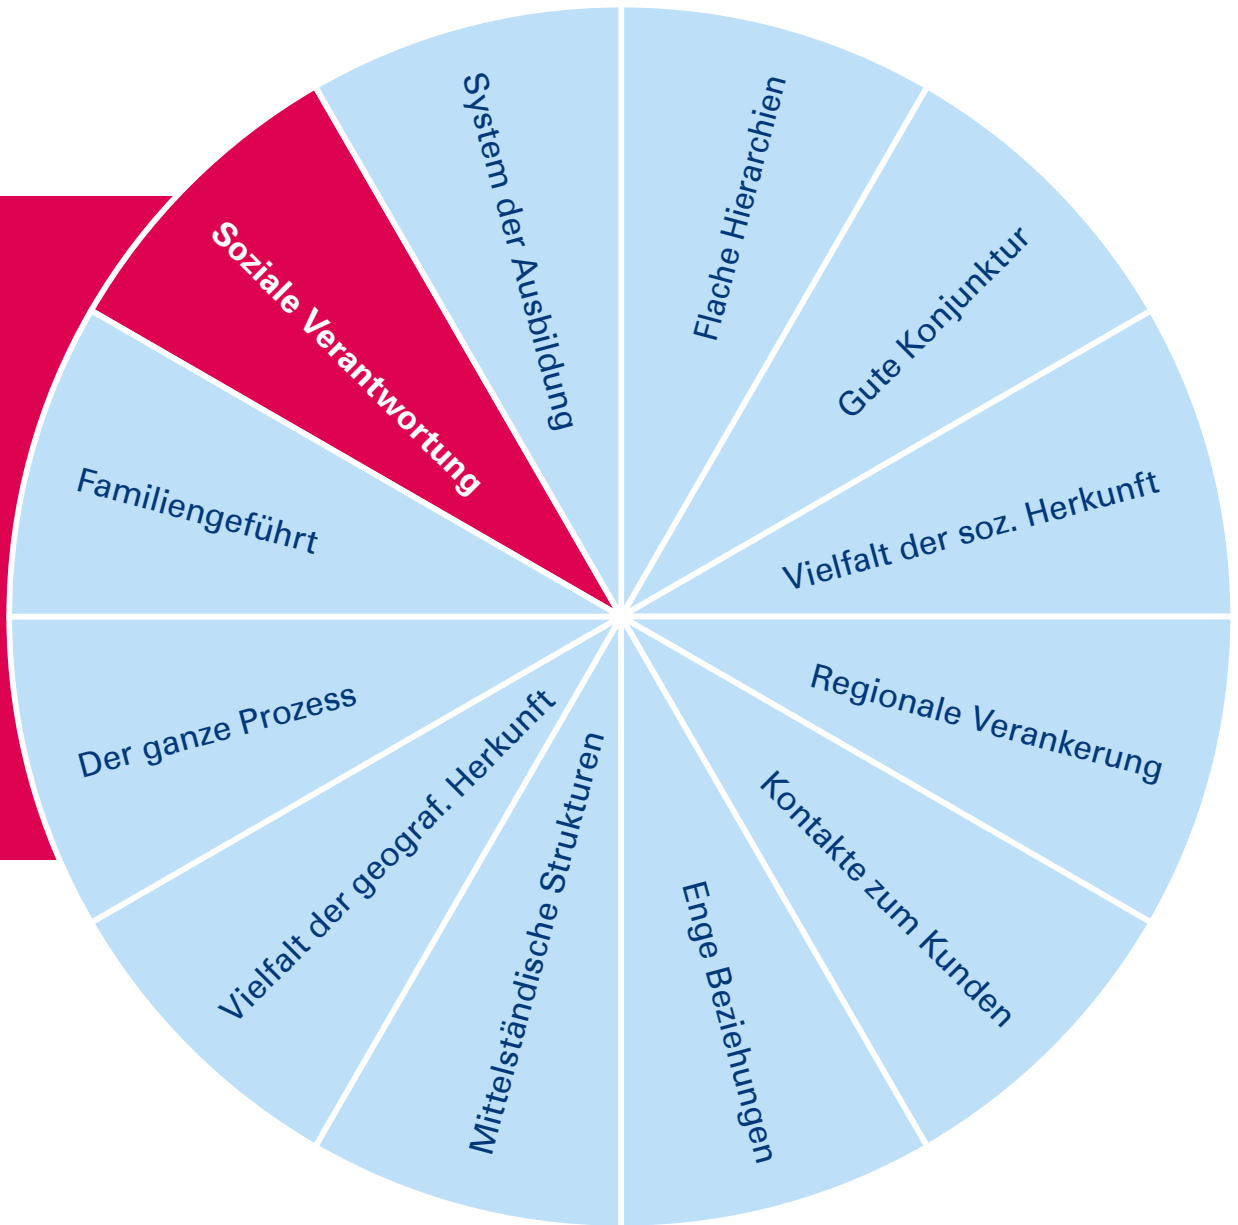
System der Ausbildung

Flache Hierarchien

Gute Konjunktur

Vielfalt der soz. Herkunft

Regionale Verankerung

Kontakte zum Kunden

Enge Beziehungen

Mittelständische Strukturen

Vielfalt der geograf. Herkunft

Der ganze Prozess

Familiengeführt

Soziale Verantwortung